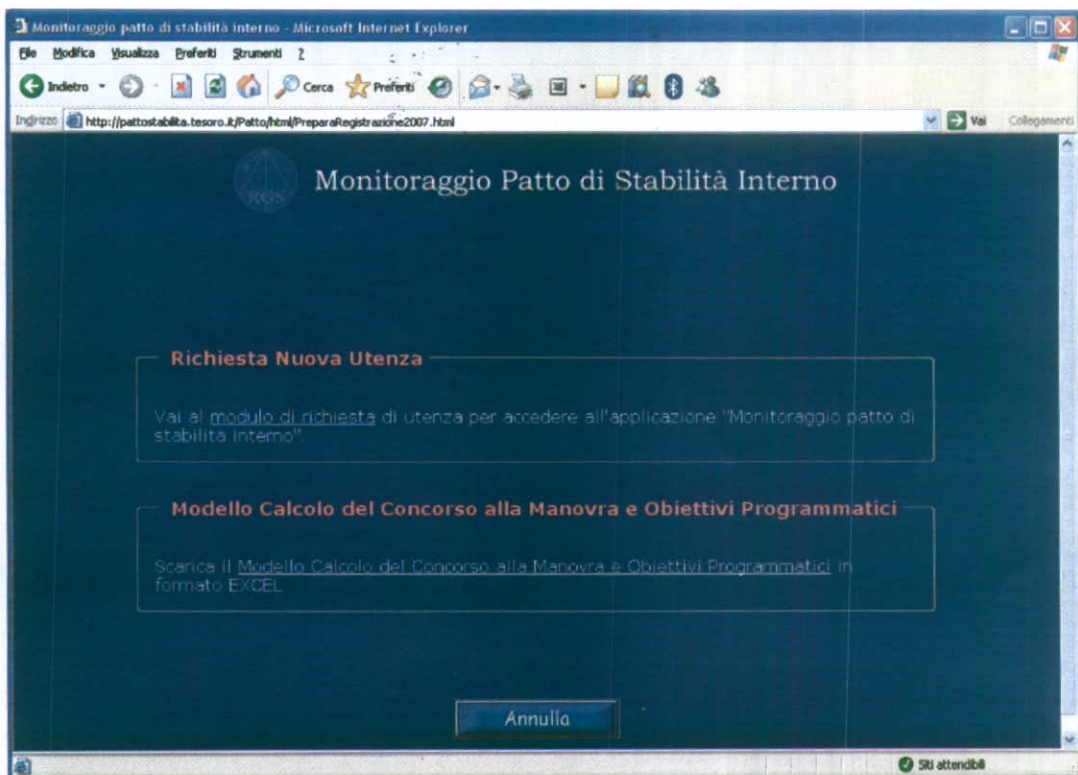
Monitoraggio patto di stabilità interno - Microsoft Internet Explorer

File Modifica Visualizza Preferiti Strumenti ?

Indietro Cerca Preferiti

Indirizzo http://pattostabilita.tesoro.it/Patto/html/PreparaRegistrazione2007.html

Vai Collegamenti

RGS

Monitoraggio Patto di Stabilità Interno

Richiesta Nuova Utenza

Vai al modulo di richiesta di utenza per accedere all'applicazione "Monitoraggio patto di stabilità interno".

Modello Calcolo del Concorso alla Manovra e Obiettivi Programmatici

Scarica il Modello Calcolo del Concorso alla Manovra e Obiettivi Programmatici in formato EXCEL

Annulla

Siti attendibili